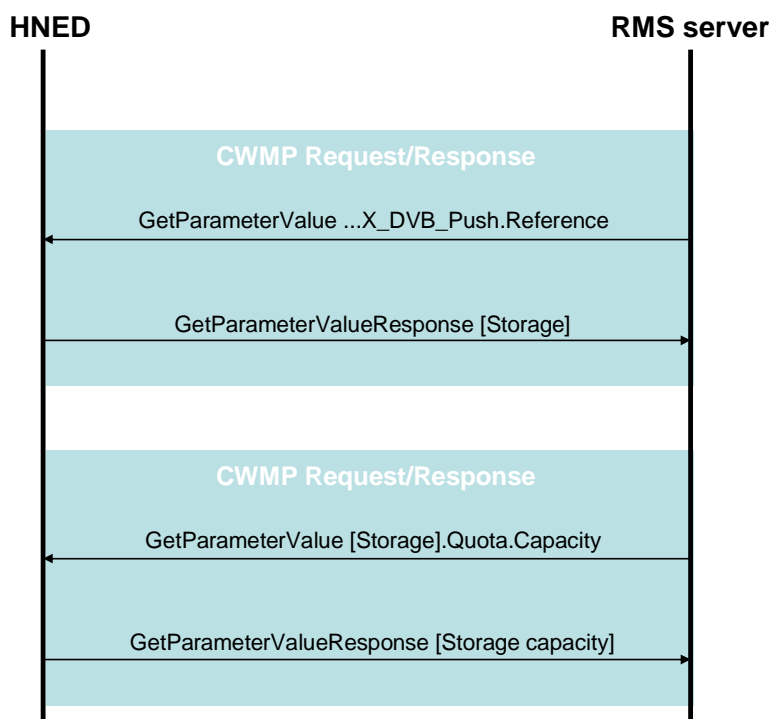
HNED

RMS server

CWMP Request/Response

GetParameterValue ...X_DVB_Push.Reference

GetParameterValueResponse [Storage]

CWMP Request/Response

GetParameterValue [Storage].Quota.Capacity

GetParameterValueResponse [Storage capacity]